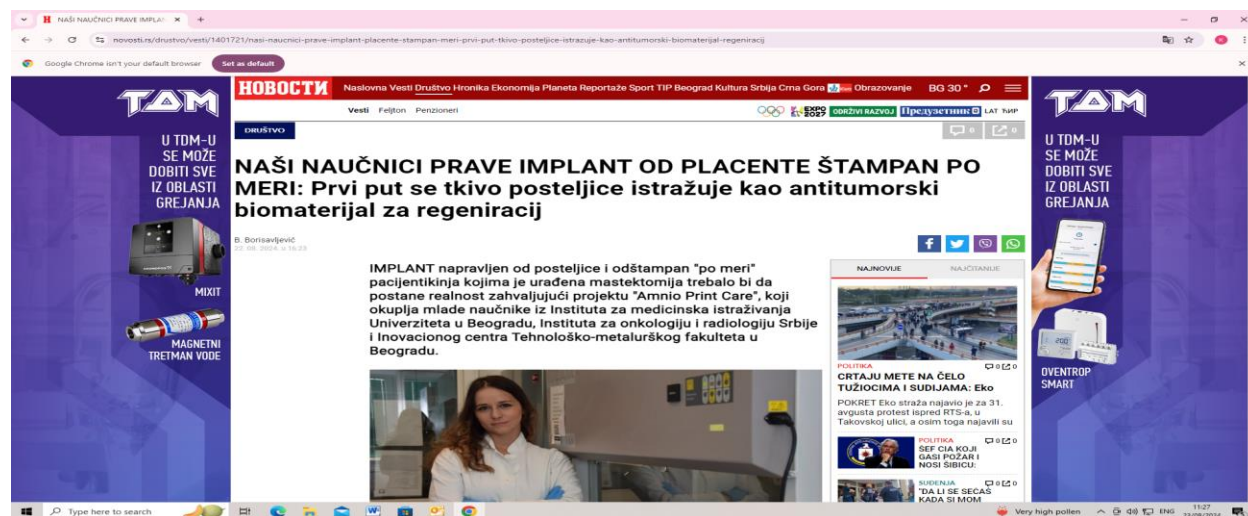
NAŠI NAUČNICI PRAVE IMPLAN ×

novosti.rs/drustvo/vesti/1401721/nasi-naucnici-prave-implant-placente-stampan-meri-prvi-put-tkivo-posteljice-istrazuje-kao-antitumorski-biomaterijal-regeniraciju

Google Chrome isn't your default browser Set as default

ТДМ
U TDM-U SE MOŽE DOBITI SVE IZ OBLASTI GREJANJA
MIXIT
MAGNETNI TRETMAN VODE

НОВОСТИ Naslovna Vesti Društvo Hronika Ekonomija Planeta Reportaže Sport TIP Beograd Kultura Srbija Crna Gora Obrazovanje BG 30°

Vesti Feljton Penzioneri

EXPO 2027 ODRŽIVI RAZVOJ Предузетник LAT ЋИР

DRUŠTVO

NAŠI NAUČNICI PRAVE IMPLANT OD PLACENTE ŠTAMPAN PO MERI: Prvi put se tkivo posteljice istražuje kao antitumorski biomaterijal za regeniracij

B. Borisavljević
22. 08. 2024. u 16:23

IMPLANT napravljen od posteljice i odštampan "po meri" pacijentkinja kojima je urađena mastektomija trebalo bi da postane realnost zahvaljujući projektu "Amnio Print Care", koji okuplja mlade naučnike iz Instituta za medicinska istraživanja Univerziteta u Beogradu, Instituta za onkologiju i radiologiju Srbije i Inovacionog centra Tehnološko-metalurškog fakulteta u Beogradu.

NAJNOVIJE NAJČITANIJE

POLITIKA
CRTAJU METE NA ČELO TUŽIOCIMA I SUDIJAMA: Eko
POKRET Eko straža najavio je za 31. avgusta protest ispred RTS-a, u Takovskoj ulici, a osim toga najavili su

POLITIKA
ŠEF CIA KOJI GASI POŽAR I NOSI ŠIBICU:

SUDNJA
"DA LI SE SEĆAŠ KADA SI MOM

ТДМ
U TDM-U SE MOŽE DOBITI SVE IZ OBLASTI GREJANJA
OVENTROP SMART

Type here to search
Very high pollen ENG 11:27